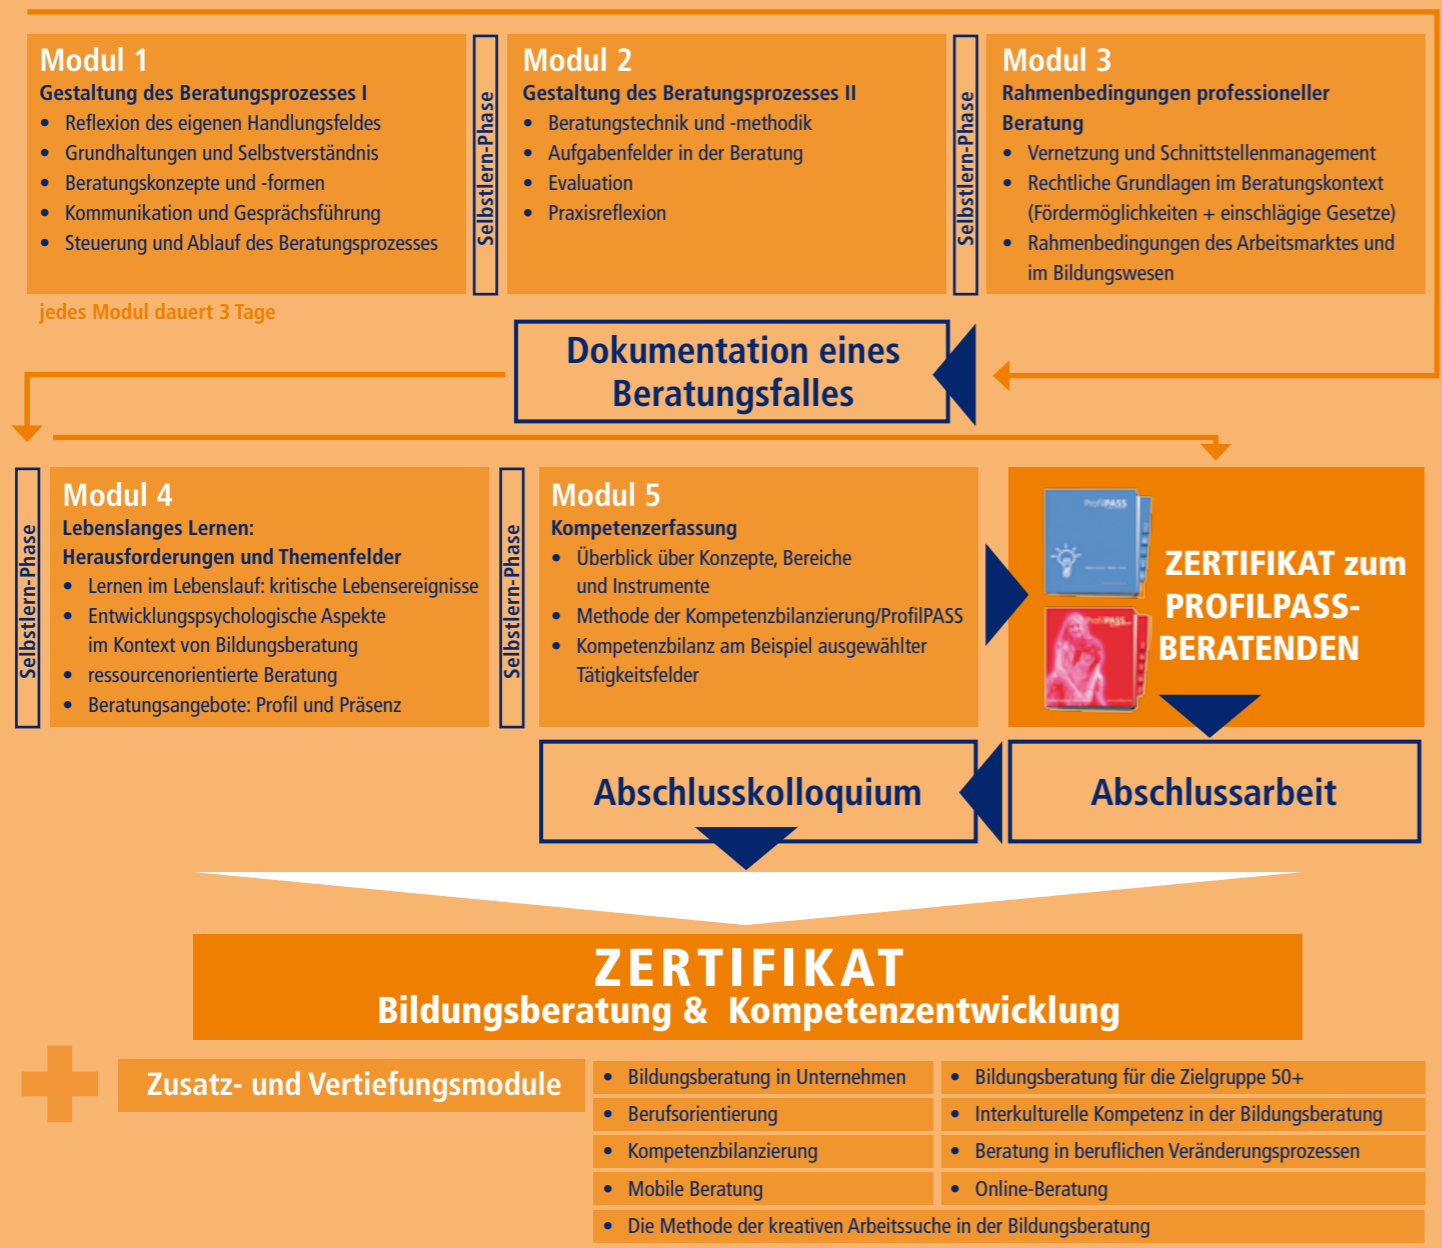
Modul 1
Gestaltung des Beratungsprozesses I
- Reflexion des eigenen Handlungsfeldes
- Grundhaltungen und Selbstverständnis
- Beratungskonzepte und -formen
- Kommunikation und Gesprächsführung
- Steuerung und Ablauf des Beratungsprozesses

Selbstlern-Phase

Modul 2
Gestaltung des Beratungsprozesses II
- Beratungstechnik und -methodik
- Aufgabenfelder in der Beratung
- Evaluation
- Praxisreflexion

Selbstlern-Phase

Modul 3
Rahmenbedingungen professioneller Beratung
- Vernetzung und Schnittstellenmanagement
- Rechtliche Grundlagen im Beratungskontext (Fördermöglichkeiten + einschlägige Gesetze)
- Rahmenbedingungen des Arbeitsmarktes und im Bildungswesen

jedes Modul dauert 3 Tage

Dokumentation eines Beratungsfalles

Selbstlern-Phase

Modul 4
Lebenslanges Lernen: Herausforderungen und Themenfelder
- Lernen im Lebenslauf: kritische Lebensereignisse
- Entwicklungspsychologische Aspekte im Kontext von Bildungsberatung
- ressourcenorientierte Beratung
- Beratungsangebote: Profil und Präsenz

Selbstlern-Phase

Modul 5
Kompetenzerfassung
- Überblick über Konzepte, Bereiche und Instrumente
- Methode der Kompetenzbilanzierung/ProfilPASS
- Kompetenzbilanz am Beispiel ausgewählter Tätigkeitsfelder

ProfilPASS

ProfilPASS

ZERTIFIKAT zum PROFILPASS-BERATENDEN

Abschlusskolloquium

Abschlussarbeit

ZERTIFIKAT
Bildungsberatung & Kompetenzentwicklung

Zusatz- und Vertiefungsmodule

- Bildungsberatung in Unternehmen
- Bildungsberatung für die Zielgruppe 50+
- Berufsorientierung
- Interkulturelle Kompetenz in der Bildungsberatung
- Kompetenzbilanzierung
- Beratung in beruflichen Veränderungsprozessen
- Mobile Beratung
- Online-Beratung
- Die Methode der kreativen Arbeitssuche in der Bildungsberatung